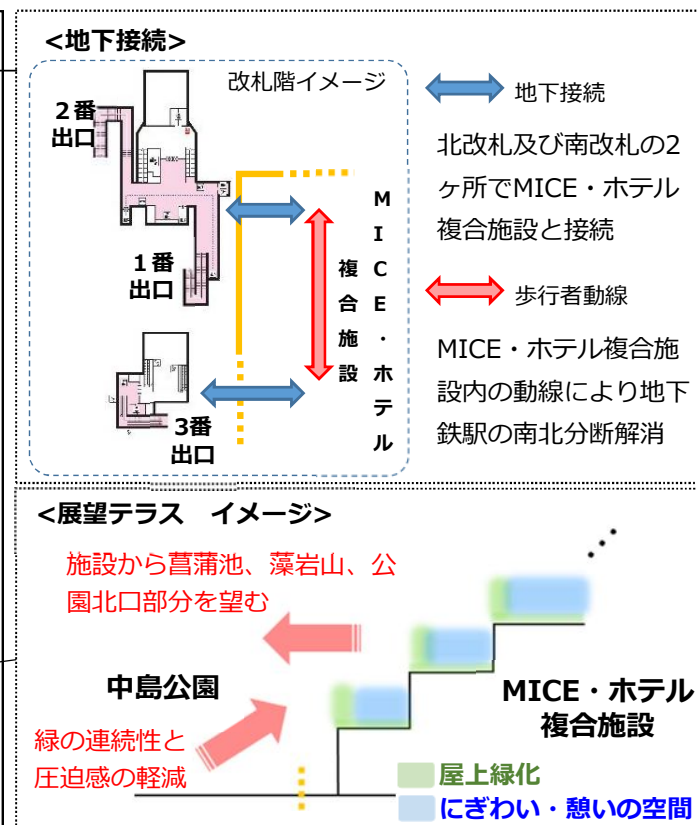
<地下接続>

改札階イメージ

2番出口

1番出口

3番出口

MICE・ホテル複合施設

地下接続

北改札及び南改札の2ヶ所でMICE・ホテル複合施設と接続

歩行者動線

MICE・ホテル複合施設内の動線により地下鉄駅の南北分断解消

<展望テラス　イメージ>

施設から菖蒲池、藻岩山、公園北口部分を望む

中島公園

緑の連続性と圧迫感の軽減

MICE・ホテル複合施設

屋上緑化

にぎわい・憩いの空間